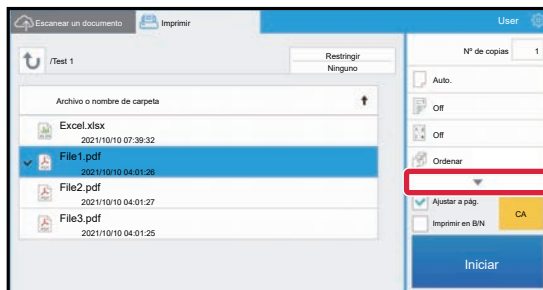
Escanear un documento
Imprimir
User

/Test 1

Restringir
Ninguno

Archivo o nombre de carpeta

Excel.xlsx
2021/10/10 07:39:32

File1.pdf
2021/10/10 04:01:26

File2.pdf
2021/10/10 04:01:27

File3.pdf
2021/10/10 04:01:25

Nº de copias 1

Auto.

Off

Off

Ordenar

Ajustar a pág.

Imprimir en B/N

CA

Iniciar